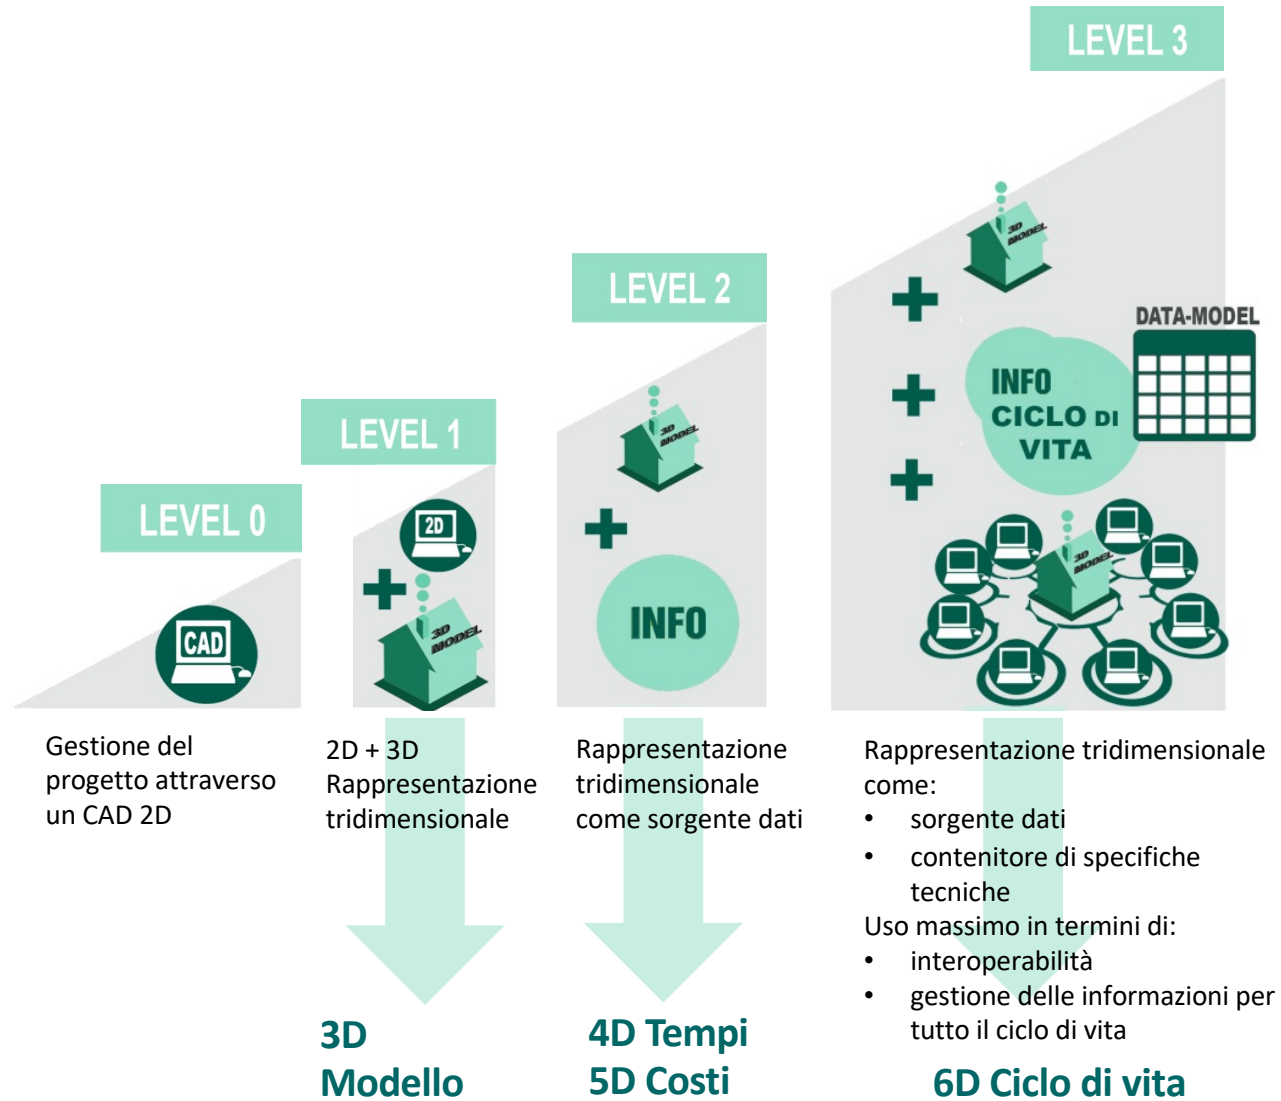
LEVEL 3

DATA-MODEL

3D MODEL

INFO CICLO DI VITA

3D MODEL

LEVEL 2

3D MODEL

INFO

LEVEL 1

2D

3D MODEL

LEVEL 0

CAD

Gestione del progetto attraverso un CAD 2D

2D + 3D Rappresentazione tridimensionale

Rappresentazione tridimensionale come sorgente dati

Rappresentazione tridimensionale come:
• sorgente dati
• contenitore di specifiche tecniche
Uso massimo in termini di:
• interoperabilità
• gestione delle informazioni per tutto il ciclo di vita

3D Modello

4D Tempi
5D Costi

6D Ciclo di vita